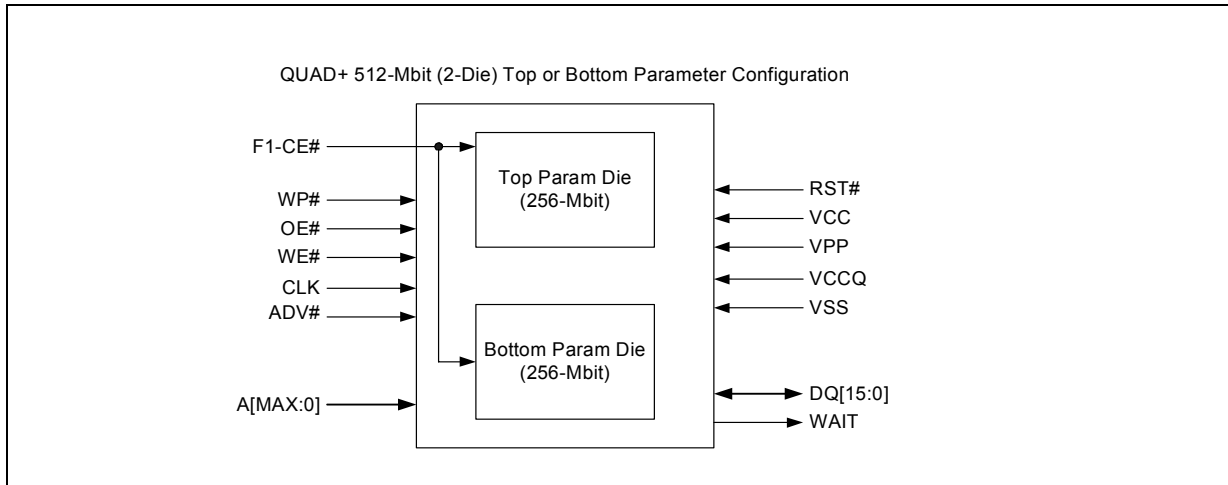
QUAD+ 512-Mbit (2-Die) Top or Bottom Parameter Configuration

F1-CE#

WP#

OE#

WE#

CLK

ADV#

A[MAX:0]

Top Param Die
(256-Mbit)

Bottom Param Die
(256-Mbit)

RST#

VCC

VPP

VCCQ

VSS

DQ[15:0]

WAIT